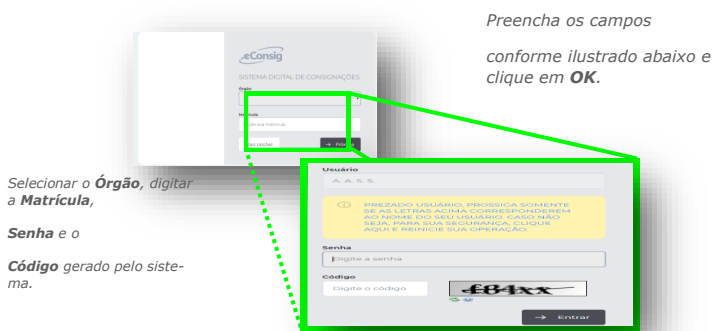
Preencha os campos

conforme ilustrado abaixo e clique em **OK**.

eConsig

SISTEMA DIGITAL DE CONSIGNAÇÕES

Órgão

Matrícula

Digite sua matrícula

Mais opções

→ Próximo

Selecionar o **Órgão**, digitar a **Matrícula**,

**Senha** e o

**Código** gerado pelo sistema.

Usuário

A.A.S.S.

PREZADO USUÁRIO, PROSSIGA SOMENTE SE AS LETRAS ACIMA CORRESPONDEREM AO NOME DO SEU USUÁRIO. CASO NÃO SEJA, PARA SUA SEGURANÇA, CLIQUE AQUI E REINICIE SUA OPERAÇÃO.

Senha

Digite a senha

Código

Digite o código

£84xx

→ Entrar